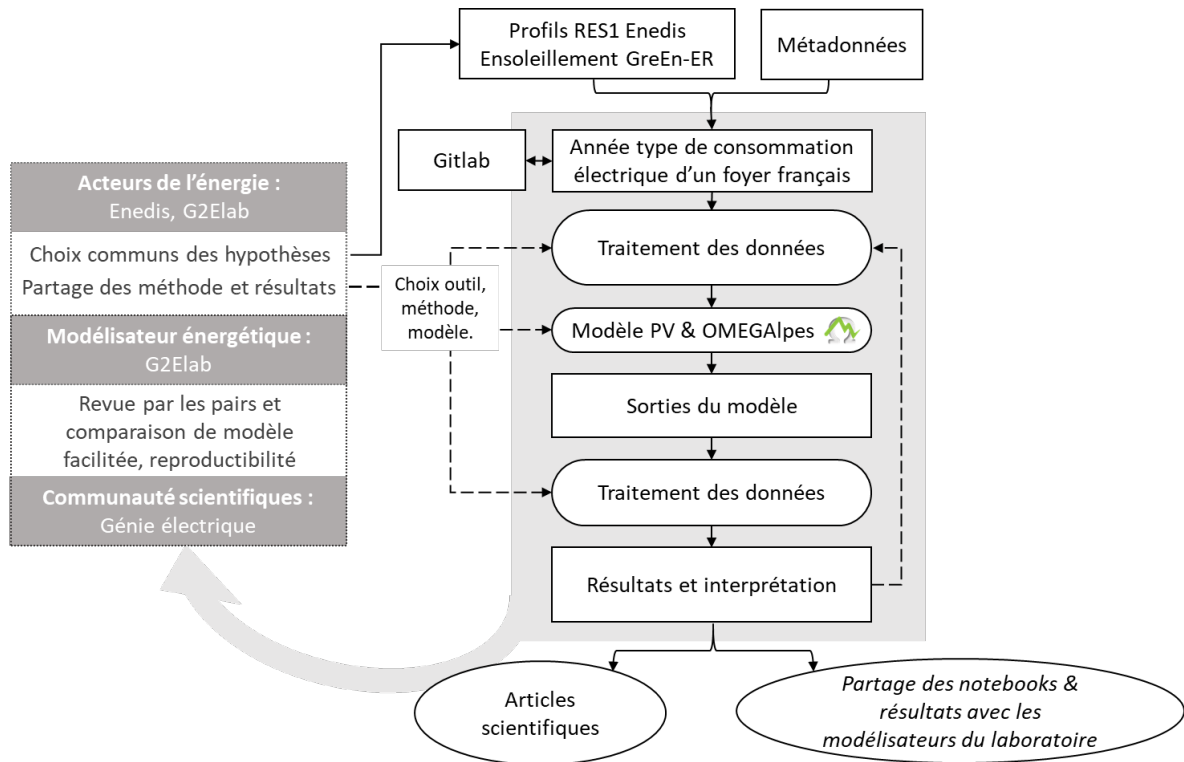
Profils RES1 Enedis
Ensoleillement GreEn-ER

Métadonnées

Gitlab

Année type de consommation électrique d'un foyer français

Acteurs de l'énergie :
Enedis, G2Elab

Choix communs des hypothèses
Partage des méthode et résultats

Modélisateur énergétique :
G2Elab

Revue par les pairs et comparaison de modèle facilitée, reproductibilité

Communauté scientifiques :
Génie électrique

Choix outil, méthode, modèle.

Traitement des données

Modèle PV & OMEGAlpes

Sorties du modèle

Traitement des données

Résultats et interprétation

Articles scientifiques

Partage des notebooks & résultats avec les modélisateurs du laboratoire